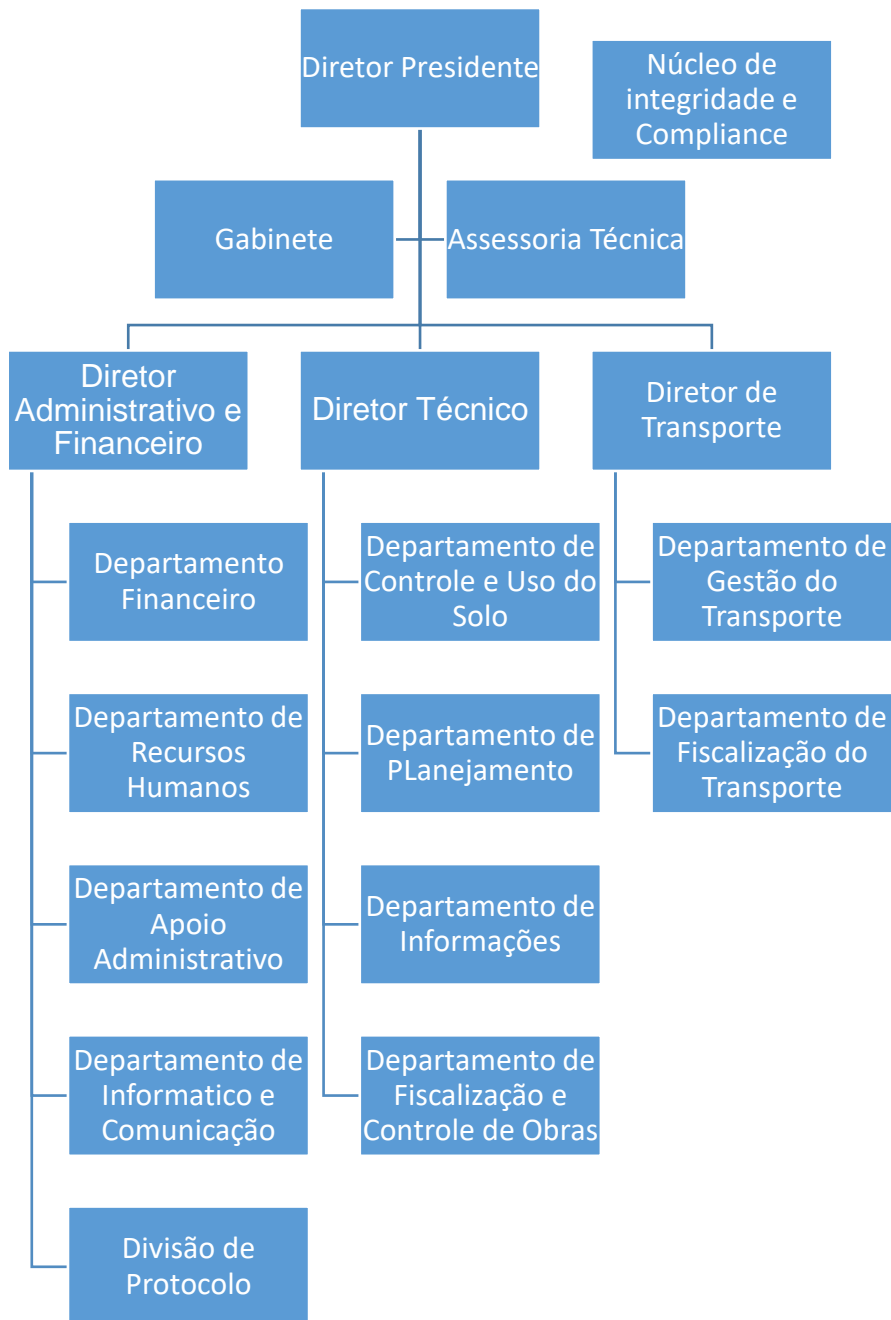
Diretor Presidente

Núcleo de integridade e Compliance

Gabinete

Assessoria Técnica

Diretor Administrativo e Financeiro

Diretor Técnico

Diretor de Transporte

Departamento Financeiro

Departamento de Recursos Humanos

Departamento de Apoio Administrativo

Departamento de Informatico e Comunicação

Divisão de Protocolo

Departamento de Controle e Uso do Solo

Departamento de PLanejamento

Departamento de Informações

Departamento de Fiscalização e Controle de Obras

Departamento de Gestão do Transporte

Departamento de Fiscalização do Transporte